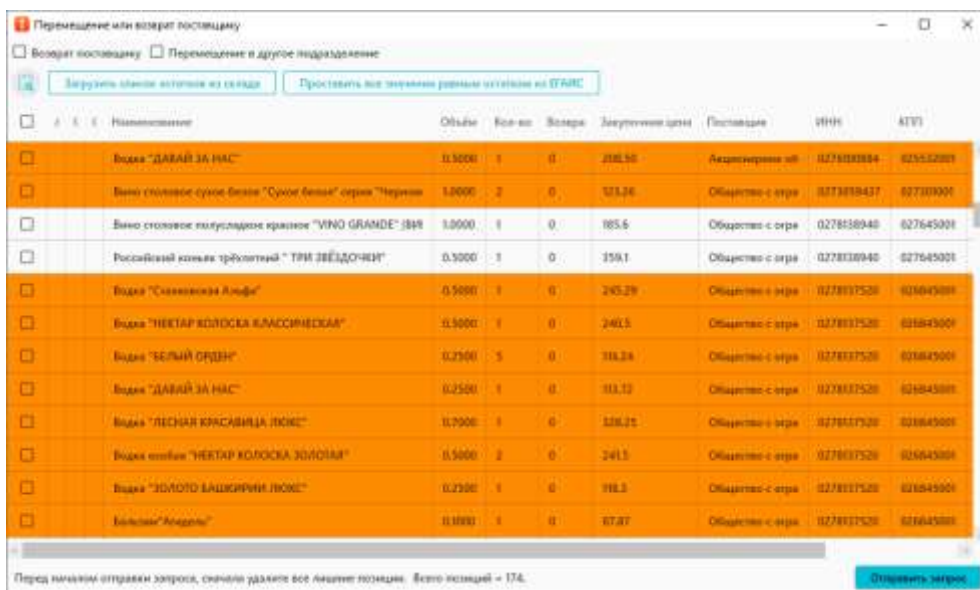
Перемещение или возврат поставщику

☐ Возврат поставщику ☐ Перемещение в другое подразделение

Загрузить список остатков из склада | Проставить все значения равным остаткам из ЕГАИС

| ☐ | Наименование | Объём | Кол-во | Возврат | Закупочная цена | Поставщик | ИНН | КПП |
|---|---|---|---|---|---|---|---|---|
| ☐ | Водка "ДАВАЙ ЗА НАС" | 0.5000 | 1 | 0 | 208.50 | Акционерное об | 0274000884 | 025532001 |
| ☐ | Вино столовое сухое белое "Сухое белое" серия "Черном | 1.0000 | 2 | 0 | 123.24 | Общество с огра | 0273058437 | 027301001 |
| ☐ | Вино столовое полусладкое красное "VINO GRANDE" (ВИ | 1.0000 | 1 | 0 | 185.6 | Общество с огра | 0278138940 | 027645001 |
| ☐ | Российский коньяк трёхлетний " ТРИ ЗВЁЗДОЧКИ" | 0.5000 | 1 | 0 | 359.1 | Общество с огра | 0278138940 | 027645001 |
| ☐ | Водка "Славянская Альфа" | 0.5000 | 1 | 0 | 245.29 | Общество с огра | 0278137520 | 026845001 |
| ☐ | Водка "НЕКТАР КОЛОСКА КЛАССИЧЕСКАЯ" | 0.5000 | 1 | 0 | 240.5 | Общество с огра | 0278137520 | 026845001 |
| ☐ | Водка "БЕЛЫЙ ОРДЕН" | 0.2500 | 5 | 0 | 116.24 | Общество с огра | 0278137520 | 026845001 |
| ☐ | Водка "ДАВАЙ ЗА НАС" | 0.2500 | 1 | 0 | 113.72 | Общество с огра | 0278137520 | 026845001 |
| ☐ | Водка "ЛЕСНАЯ КРАСАВИЦА ЛЮКС" | 0.7000 | 1 | 0 | 328.21 | Общество с огра | 0278137520 | 026845001 |
| ☐ | Водка особая "НЕКТАР КОЛОСКА ЗОЛОТАЯ" | 0.5000 | 2 | 0 | 241.5 | Общество с огра | 0278137520 | 026845001 |
| ☐ | Водка "ЗОЛОТО БАШКИРИИ ЛЮКС" | 0.2500 | 1 | 0 | 118.3 | Общество с огра | 0278137520 | 026845001 |
| ☐ | Бальзам"Агидель" | 0.1000 | 1 | 0 | 67.87 | Общество с огра | 0278137520 | 026845001 |

Перед началом отправки запроса, сначала удалите все лишние позиции. Всего позиций = 174.

Отправить запрос